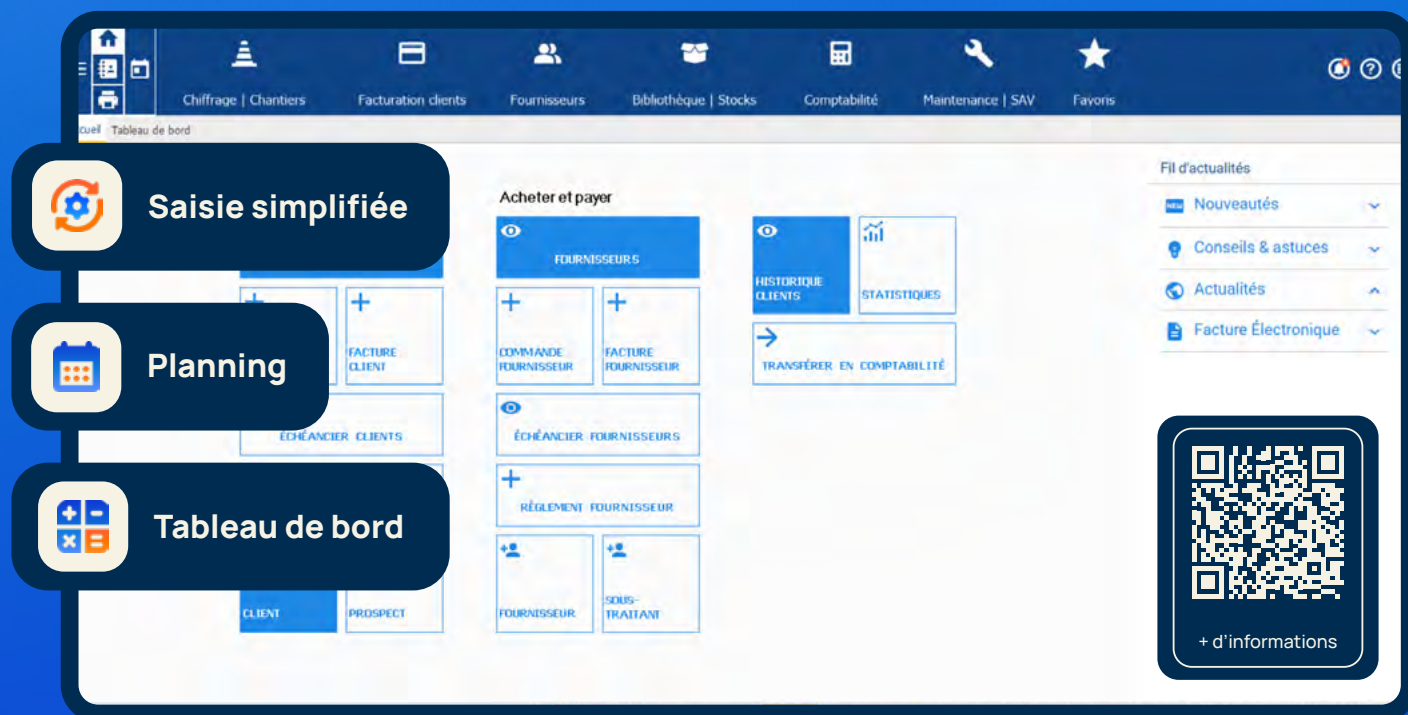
Chiffrage | Chantiers
Facturation clients
Fournisseurs
Bibliothèque | Stocks
Comptabilité
Maintenance | SAV
Favoris

cueil Tableau de bord

Saisie simplifiée

Planning

Tableau de bord

FACTURE CLIENT

ÉCHÉANCIER CLIENTS

CLIENT
PROSPECT

Acheter et payer

FOURNISSEURS

COMMANDE FOURNISSEUR
FACTURE FOURNISSEUR

ÉCHÉANCIER FOURNISSEURS

RÈGLEMENT FOURNISSEUR

FOURNISSEUR
SOUS-TRAITANT

HISTORIQUE CLIENTS
STATISTIQUES

TRANSFÉRER EN COMPTABILITÉ

Fil d'actualités
NEW Nouveautés
Conseils & astuces
Actualités
Facture Électronique

+ d'informations